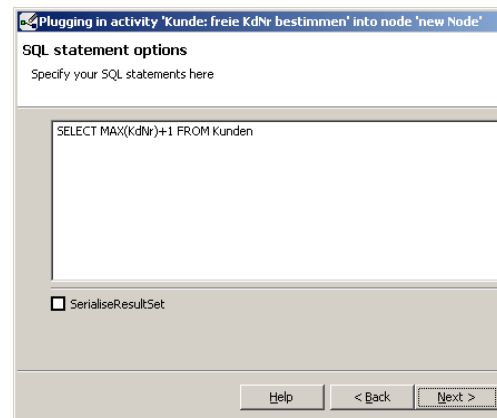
Plugging in activity 'Kunde: freie KdNr bestimmen' into node 'new Node'

SQL statement options

Specify your SQL statements here

SELECT MAX(KdNr)+1 FROM Kunden

SerialiseResultSet

Help

< Back

Next >